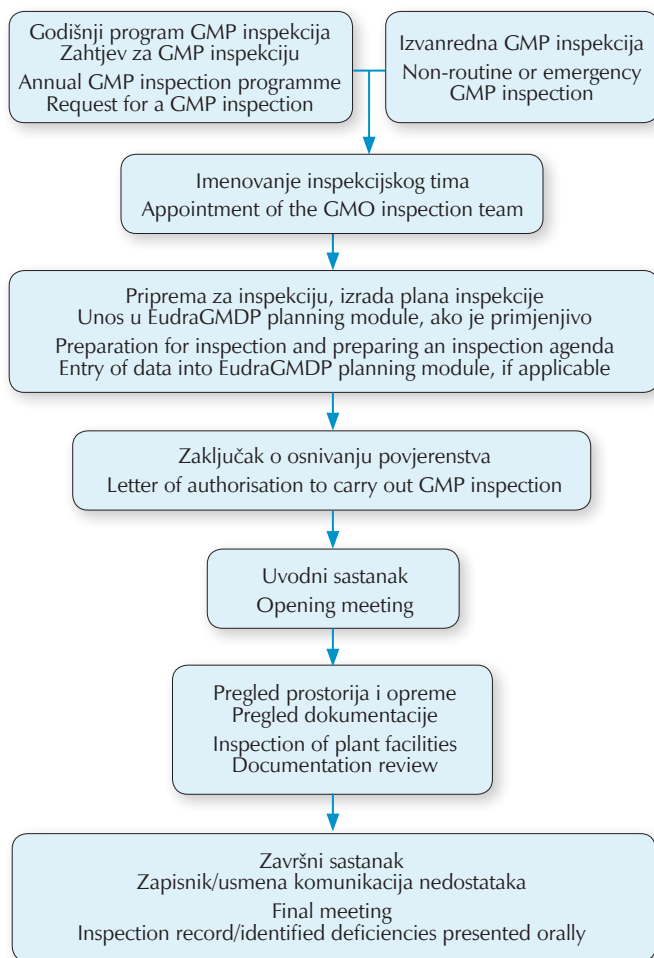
Godišnji program GMP inspekcija
Zahtjev za GMP inspekciju
Annual GMP inspection programme
Request for a GMP inspection

Izvanredna GMP inspekcija
Non-routine or emergency GMP inspection

Imenovanje inspekcijskog tima
Appointment of the GMO inspection team

Priprema za inspekciju, izrada plana inspekcije
Unos u EudraGMDP planning module, ako je primjenjivo
Preparation for inspection and preparing an inspection agenda
Entry of data into EudraGMDP planning module, if applicable

Zaključak o osnivanju povjerenstva
Letter of authorisation to carry out GMP inspection

Uvodni sastanak
Opening meeting

Pregled prostorija i opreme
Pregled dokumentacije
Inspection of plant facilities
Documentation review

Završni sastanak
Zapisnik/usmena komunikacija nedostataka
Final meeting
Inspection record/identified deficiencies presented orally